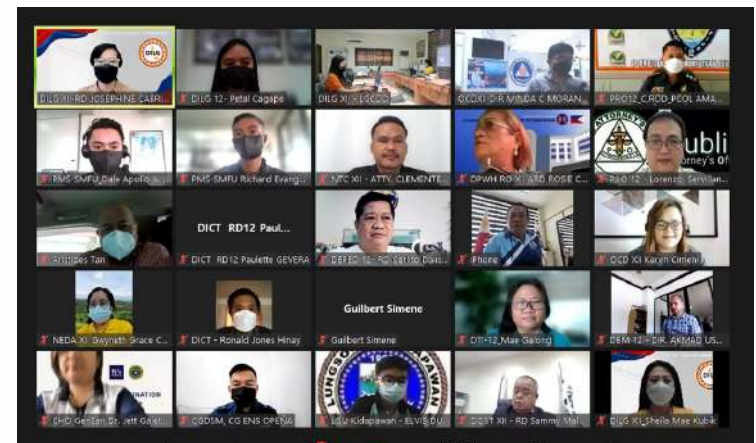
DILG XI - RD JOSEPHINE CABR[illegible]

DILG 12 - Petal Cagape

DILG XI - LGCDD

OCDXI DIR MINDA C MORAN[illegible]

PRO12_C.RCD PCOL AMA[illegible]

PMS-SMFU_Dale Apollo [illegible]

PMS-SMFU Richard Evang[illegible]

NTC XII - ATTY. CLEMENTE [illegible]

DPWH RO XI ARD ROSIE C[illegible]

PAO 12 - Lorenzo Serafin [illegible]

Artribes Tan

DICT RD12 Paul...

DICT RD12 Paulette GEVERA

DEPED 12 - RD Carlito Rois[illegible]

iPhone

OCD XI Karen Cimeni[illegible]

NEDA XI: Gaynath Grace C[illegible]

DICT - Ronald Jones Hinay

Guilbert Simene

Guilbert Simene

DTI-12_Mae Galong

DEM-12 - DIR. AKMAD US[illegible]

CHD GenSan Dr. Jett Ga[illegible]

CGDSM, CG ENS OPENA

LGU Kidapawan - ELVIS DU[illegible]

DOST XII - RD Sammy Mal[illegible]

DILG XI_Sheila Mae Kubik